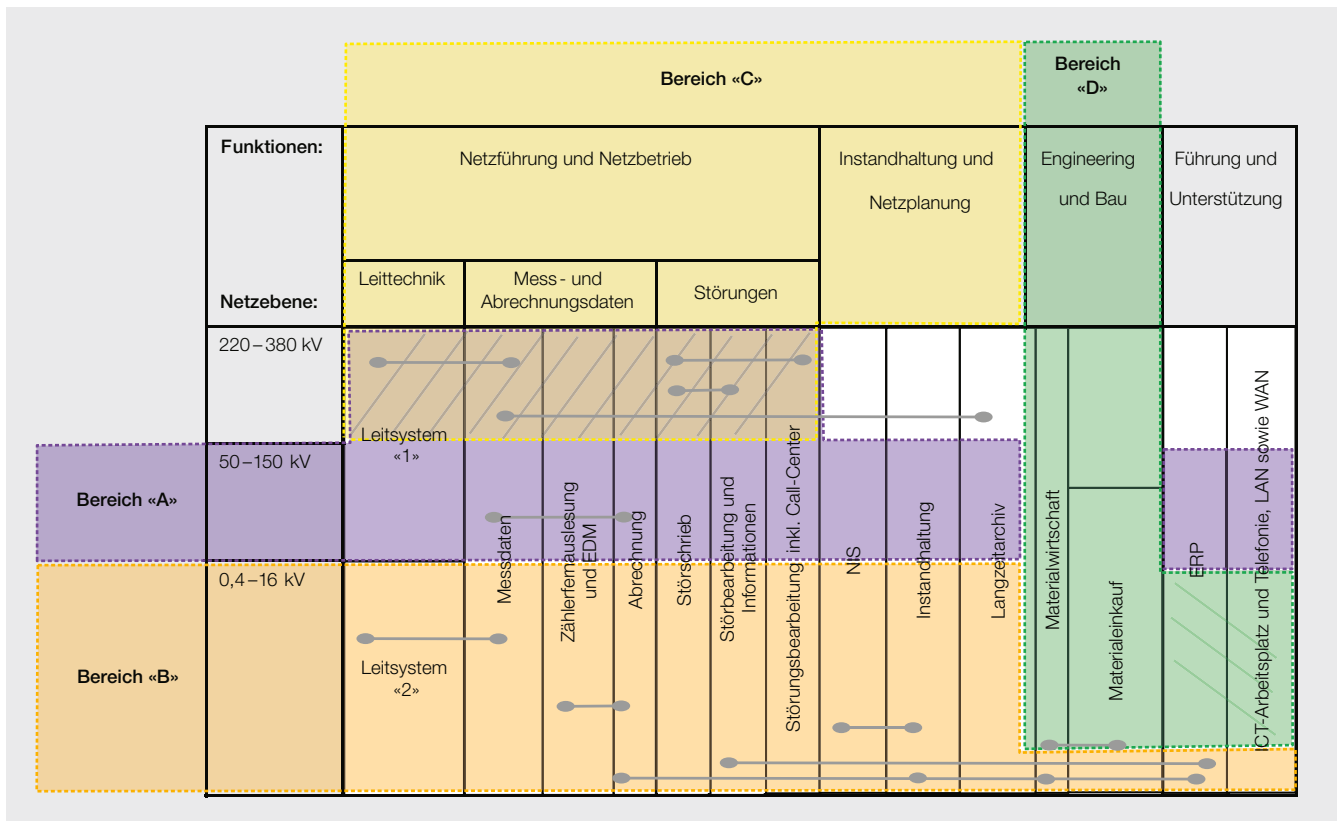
Bereich «C»

Bereich «D»

Funktionen:

Netzebene:

Netzführung und Netzbetrieb

Instandhaltung und Netzplanung

Engineering und Bau

Führung und Unterstützung

Leittechnik

Mess- und Abrechnungsdaten

Störungen

220–380 kV

50–150 kV

0,4–16 kV

Bereich «A»

Bereich «B»

Leitsystem «1»

Leitsystem «2»

Messdaten

Zählerfernauslesung und EDM

Abrechnung

Störschrieb

Störbearbeitung und Informationen

Störungsbearbeitung inkl. Call-Center

NIS

Instandhaltung

Langzeitarchiv

Materialwirtschaft

Materialeinkauf

ERP

ICT-Arbeitsplatz und Telefonie, LAN sowie WAN